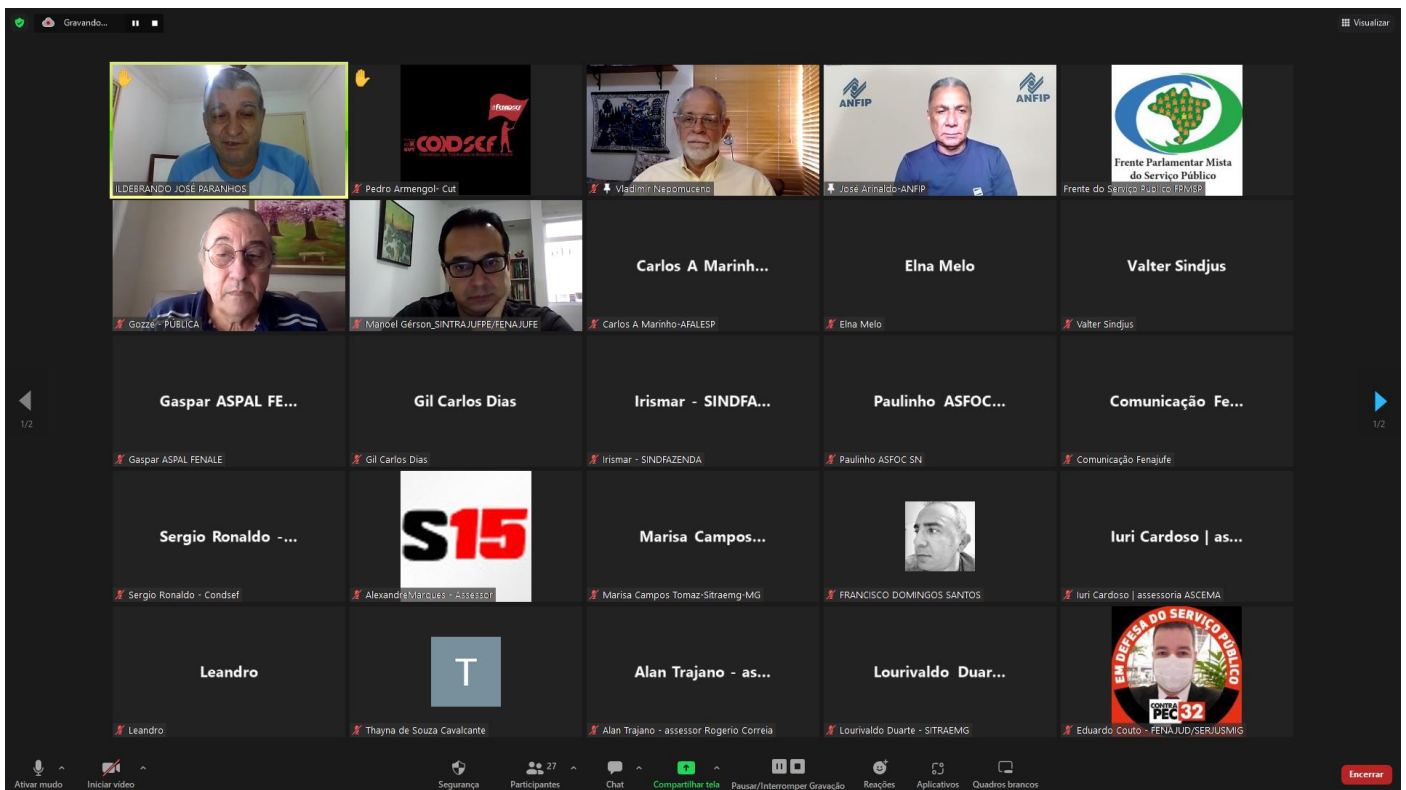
Gravando...

Visualizar

ILDEBRANDO JOSÉ PARANHOS

CONDSEF

Pedro Armengol- Cut

Vladimir Nepomuceno

ANFIP ANFIP

José Arinaldo-ANFIP

Frente Parlamentar Mista do Serviço Público

Frente do Serviço Público FRMSP

Gozze - PÚBLICA

Manoel Gérson_SINTRAJUFPE/FENAJUFE

Carlos A Marinh...

Carlos A Marinho-AFALESP

Elna Melo

Elna Melo

Valter Sindjus

Valter Sindjus

1/2

Gaspar ASPAL FE...

Gaspar ASPAL FENALE

Gil Carlos Dias

Gil Carlos Dias

Irismar - SINDFA...

Irismar - SINDFAZENDA

Paulinho ASFOC...

Paulinho ASFOC SN

Comunicação Fe...

Comunicação Fenajufe

1/2

Sergio Ronaldo -...

Sergio Ronaldo - Condsef

S15

AlexandreMarques - Assessor

Marisa Campos...

Marisa Campos Tomaz-Sitraemg-MG

FRANCISCO DOMINGOS SANTOS

Iuri Cardoso | as...

Iuri Cardoso | assessoria ASCEMA

Leandro

Leandro

T

Thayna de Souza Cavalcante

Alan Trajano - as...

Alan Trajano - assessor Rogerio Correia

Lourivaldo Duar...

Lourivaldo Duarte - SITRAEMG

EM DEFESA DO SERVIÇO PÚBLICO

CONTRA PEC 32

Eduardo Couto - FENAJUD/SERJUSMIG

Ativar mudo

Iniciar vídeo

Segurança

27

Participantes

Chat

Compartilhar tela

Pausar/Interromper Gravação

Reações

Aplicativos

Quadros brancos

Encerrar